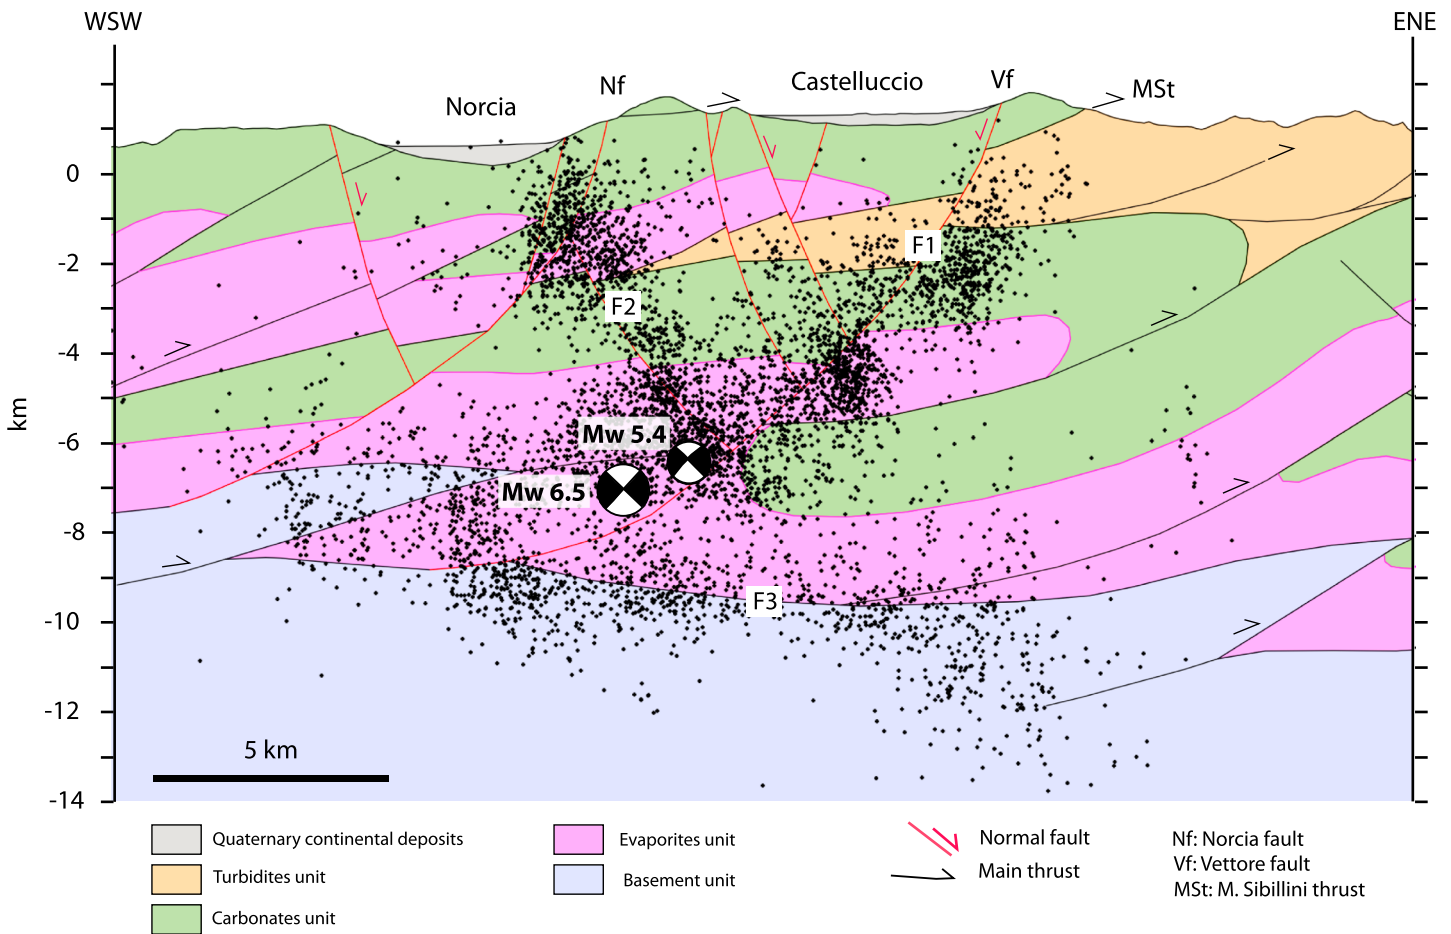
WSW

ENE

Norcia

Nf

Castelluccio

Vf

MSt

0

-2

-4

-6

-8

-10

-12

-14

km

F1

F2

Mw 5.4

Mw 6.5

F3

5 km

Quaternary continental deposits

Turbidites unit

Carbonates unit

Evaporites unit

Basement unit

Normal fault

Main thrust

Nf: Norcia fault
Vf: Vettore fault
MSt: M. Sibillini thrust